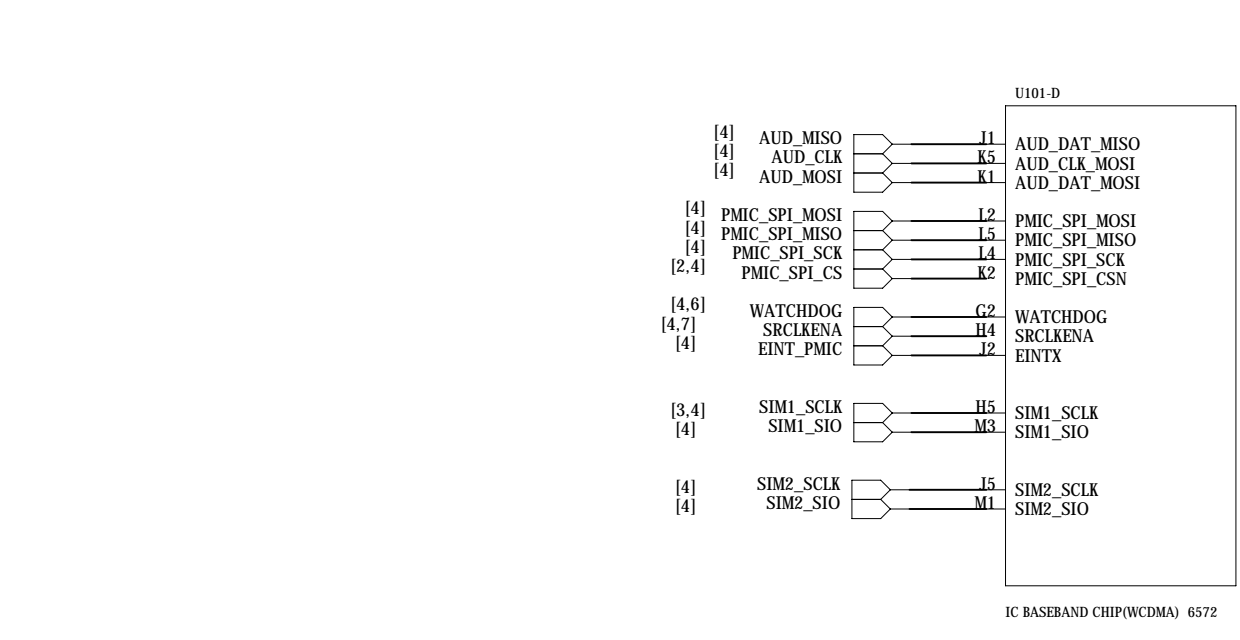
U101-D

[4] AUD_MISO J1 AUD_DAT_MISO
[4] AUD_CLK K5 AUD_CLK_MOSI
[4] AUD_MOSI K1 AUD_DAT_MOSI

[4] PMIC_SPI_MOSI L2 PMIC_SPI_MOSI
[4] PMIC_SPI_MISO L5 PMIC_SPI_MISO
[4] PMIC_SPI_SCK L4 PMIC_SPI_SCK
[2,4] PMIC_SPI_CS K2 PMIC_SPI_CSN

[4,6] WATCHDOG G2 WATCHDOG
[4,7] SRCLKENA H4 SRCLKENA
[4] EINT_PMIC J2 EINTX

[3,4] SIM1_SCLK H5 SIM1_SCLK
[4] SIM1_SIO M3 SIM1_SIO

[4] SIM2_SCLK J5 SIM2_SCLK
[4] SIM2_SIO M1 SIM2_SIO

IC BASEBAND CHIP(WCDMA) 6572